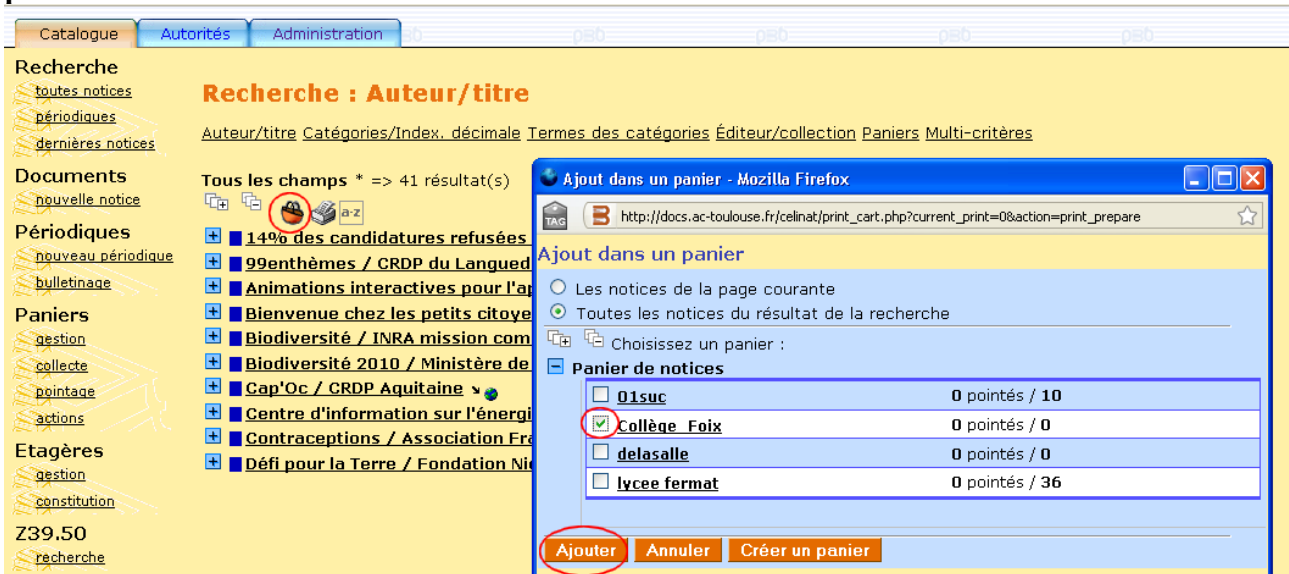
Catalogue Autorités Administration

Recherche
toutes notices
périodiques
dernières notices

Documents
nouvelle notice

Périodiques
nouveau périodique
bulletinage

Paniers
gestion
collecte
pointage
actions

Etagères
gestion
constitution

Z39.50
recherche

Recherche : Auteur/titre

Auteur/titre Catégories/Index. décimale Termes des catégories Éditeur/collection Paniers Multi-critères

Tous les champs * => 41 résultat(s)

a-z

14% des candidatures refusées
99enthèmes / CRDP du Languedo
Animations interactives pour l'ap
Bienvenue chez les petits citoye
Biodiversité / INRA mission com
Biodiversité 2010 / Ministère de
Cap'Oc / CRDP Aquitaine
Centre d'information sur l'énergi
Contraceptions / Association Fra
Défi pour la Terre / Fondation Ni

Ajout dans un panier - Mozilla Firefox

TAG http://docs.ac-toulouse.fr/celinat/print_cart.php?current_print=0&action=print_prepare

Ajout dans un panier

Les notices de la page courante
Toutes les notices du résultat de la recherche

Choisissez un panier :

Panier de notices

| | |
|---|---|
| 01suc | 0 pointés / 10 |
| Collège_Foix | 0 pointés / 0 |
| delasalle | 0 pointés / 0 |
| lycee fermat | 0 pointés / 36 |

Ajouter Annuler Créer un panier